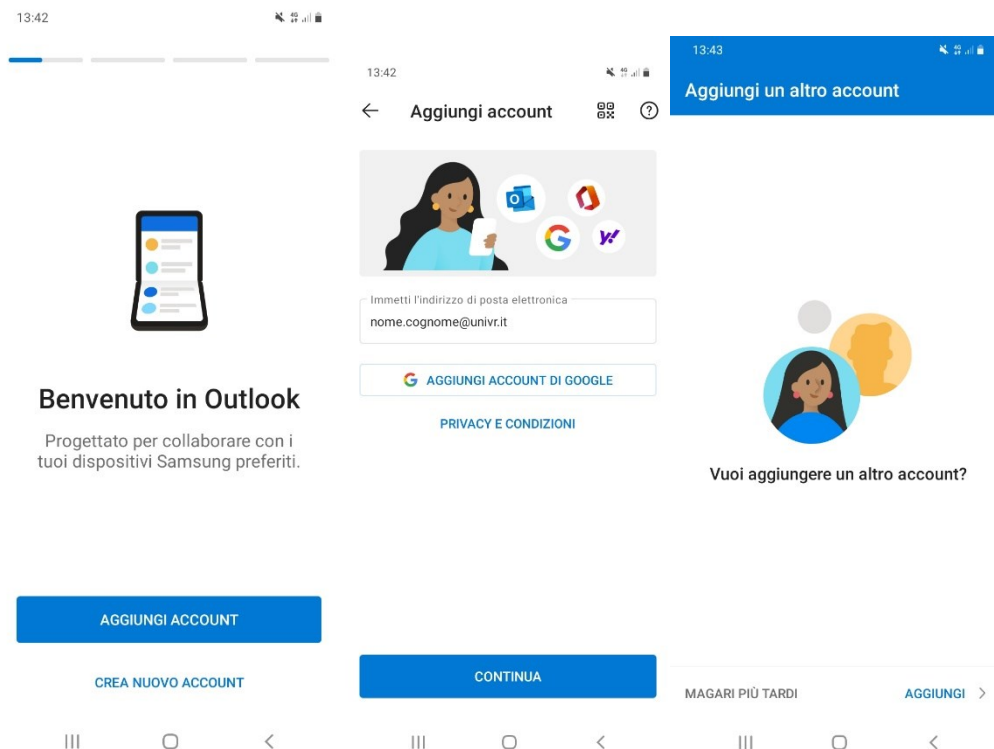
13:42

Benvenuto in Outlook

Progettato per collaborare con i tuoi dispositivi Samsung preferiti.

AGGIUNGI ACCOUNT

CREA NUOVO ACCOUNT

13:42

Aggiungi account

Immetti l'indirizzo di posta elettronica

nome.cognome@univr.it

AGGIUNGI ACCOUNT DI GOOGLE

PRIVACY E CONDIZIONI

CONTINUA

13:43

Aggiungi un altro account

Vuoi aggiungere un altro account?

MAGARI PIÙ TARDI

AGGIUNGI